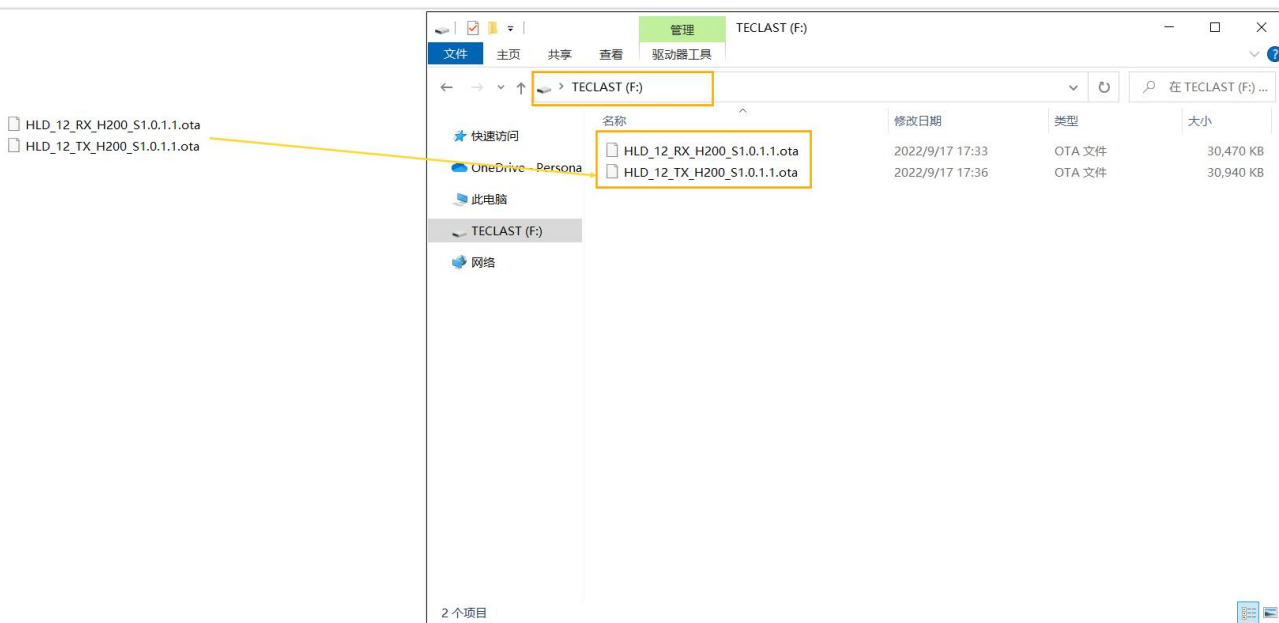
HLD_12_RX_H200_S1.0.1.1.ota
HLD_12_TX_H200_S1.0.1.1.ota

管理
TECLAST (F:)
文件 主页 共享 查看 驱动器工具
TECLAST (F:)
在 TECLAST (F:) ...

快速访问
OneDrive - Persona
此电脑
TECLAST (F:)
网络

| 名称 | 修改日期 | 类型 | 大小 |
|---|---|---|---|
| HLD_12_RX_H200_S1.0.1.1.ota | 2022/9/17 17:33 | OTA 文件 | 30,470 KB |
| HLD_12_TX_H200_S1.0.1.1.ota | 2022/9/17 17:36 | OTA 文件 | 30,940 KB |

2 个项目